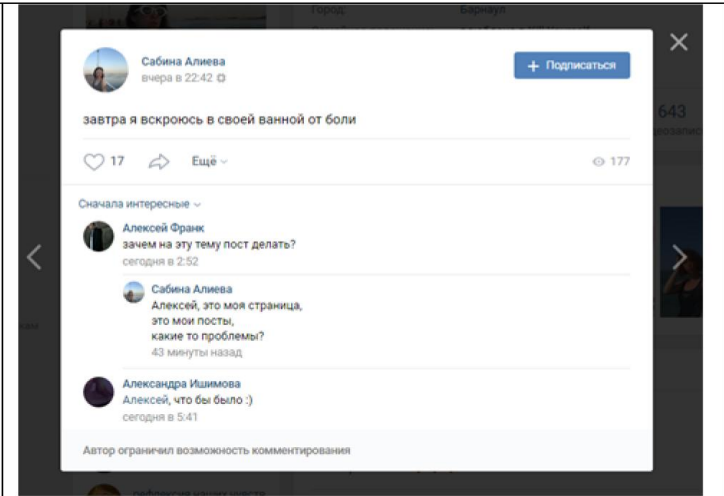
Город: Барнаул

Сабина Алиева
вчера в 22:42

+ Подписаться

завтра я вскроюсь в своей ванной от боли

17 Ещё 177

643

Сначала интересные

Алексей Франк
зачем на эту тему пост делать?
сегодня в 2:52

Сабина Алиева
Алексей, это моя страница,
это мои посты,
какие то проблемы?
43 минуты назад

Александра Ишимова
Алексей, что бы было :)
сегодня в 5:41

Автор ограничил возможность комментирования